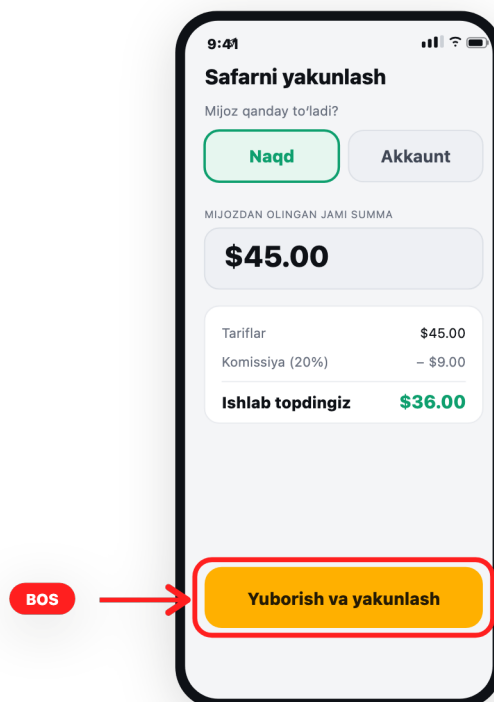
9:41

Safarni yakunlash

Mijoz qanday toʻladi?

Naqd

Akkaunt

MIJOZDAN OLINGAN JAMI SUMMA

$45.00

| Tariflar | $45.00 |
|---|---|
| Komissiya (20%) | – $9.00 |
| Ishlab topdingiz | $36.00 |

BOS

Yuborish va yakunlash